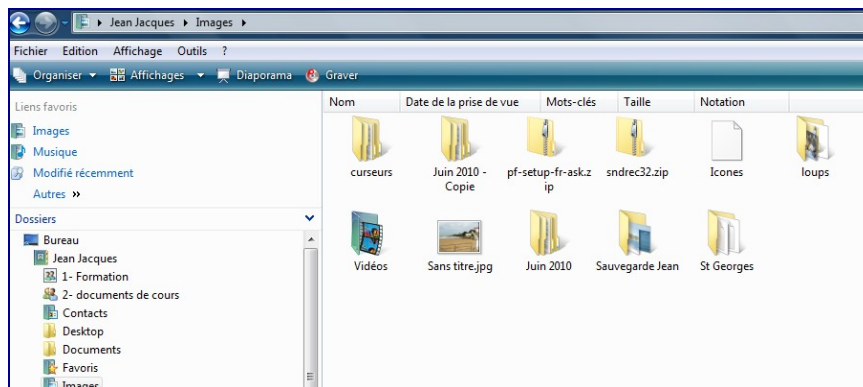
▸ Jean Jacques ▸ Images ▸

Fichier Edition Affichage Outils ?

Organiser ▾ Affichages ▾ Diaporama Graver

Liens favoris

Images

Musique

Modifié récemment

Autres »

Dossiers

Bureau

Jean Jacques

1- Formation

2- documents de cours

Contacts

Desktop

Documents

Favoris

Images

| Nom | Date de la prise de vue | Mots-clés | Taille | Notation |
|---|---|---|---|---|

curseurs

Juin 2010 - Copie

pf-setup-fr-ask.zip

sndrec32.zip

Icones

loups

Vidéos

Sans titre.jpg

Juin 2010

Sauvegarde Jean

St Georges